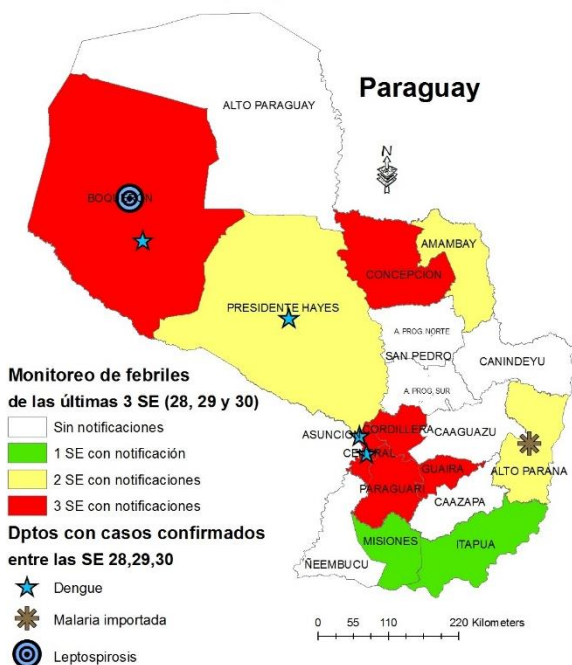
Paraguay

ALTO PARAGUAY

N

BOQUERON

PRESIDENTE HAYES

AMAMBAY

CONCEPCION

A. PROG.NORTE

SAN PEDRO

CANINDEYU

A. PROG.SUR

ASUNCION

CORDILLERA

CENTRAL

CAAGUAZU

GUAIRA

ALTO PARANA

PARAGUARI

CAAZAPA

MISIONES

ITAPUA

ÑEEMBUCU

Monitoreo de febriles de las últimas 3 SE (28, 29 y 30)

Sin notificaciones

1 SE con notificación

2 SE con notificaciones

3 SE con notificaciones

Dptos con casos confirmados entre las SE 28,29,30

Dengue

Malaria importada

Leptospirosis

0 55 110 220 Kilometers